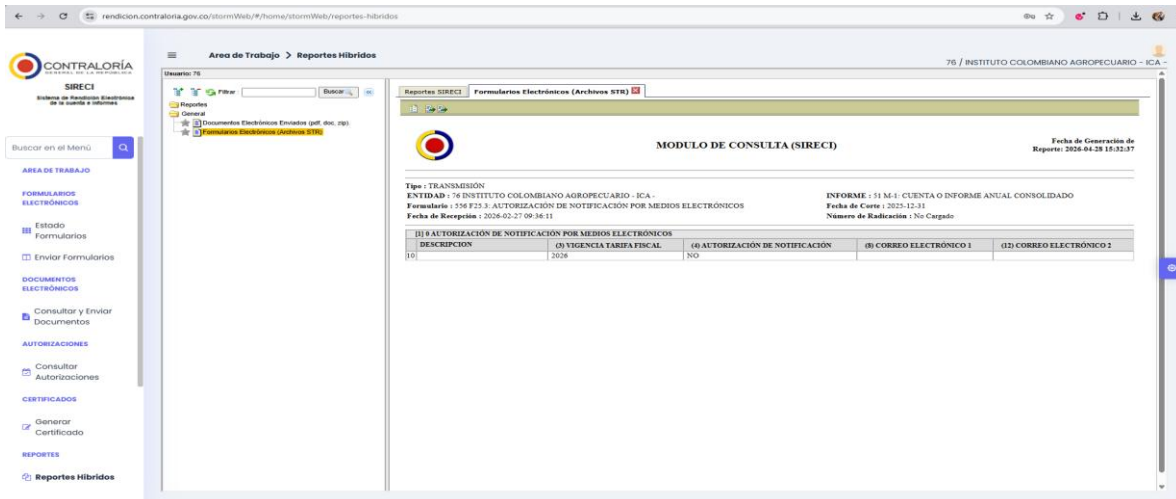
rendicion.contraloria.gov.co/stormWeb/#/home/stormWeb/reportes-hibridos

CONTRALORÍA
GENERAL DE LA REPÚBLICA

SIRECI
Sistema de Rendición Electrónica de la cuenta e informes

Buscar en el Menú

AREA DE TRABAJO

FORMULARIOS ELECTRÓNICOS

Estado Formularios

Enviar Formularios

DOCUMENTOS ELECTRÓNICOS

Consultar y Enviar Documentos

AUTORIZACIONES

Consultar Autorizaciones

CERTIFICADOS

Generar Certificado

REPORTES

Reportes Hibridos

Area de Trabajo > Reportes Hibridos

76 / INSTITUTO COLOMBIANO AGROPECUARIO - ICA -

Usuario: 76

Filtrar: Buscar

Reportes
General
Documentos Electrónicos Enviados (pdf, doc, zip).
Formularios Electrónicos (Archivos STR).

Reportes SIRECI | Formularios Electrónicos (Archivos STR)

MODULO DE CONSULTA (SIRECI)

Fecha de Generación de Reporte: 2026-04-28 15:32:37

Tipo : TRANSMISIÓN
ENTIDAD : 76 INSTITUTO COLOMBIANO AGROPECUARIO - ICA -
Formulario : 556 F25.3: AUTORIZACIÓN DE NOTIFICACIÓN POR MEDIOS ELECTRÓNICOS
Fecha de Recepción : 2026-02-27 09:36:11

INFORME : 51 M-1: CUENTA O INFORME ANUAL CONSOLIDADO
Fecha de Corte : 2025-12-31
Número de Radicación : No Cargado

[1] 0 AUTORIZACIÓN DE NOTIFICACIÓN POR MEDIOS ELECTRÓNICOS

| | DESCRIPCION | (3) VIGENCIA TARIFA FISCAL | (4) AUTORIZACIÓN DE NOTIFICACIÓN | (8) CORREO ELECTRÓNICO 1 | (12) CORREO ELECTRÓNICO 2 |
|---|---|---|---|---|---|
| 10 | | 2026 | NO | | |